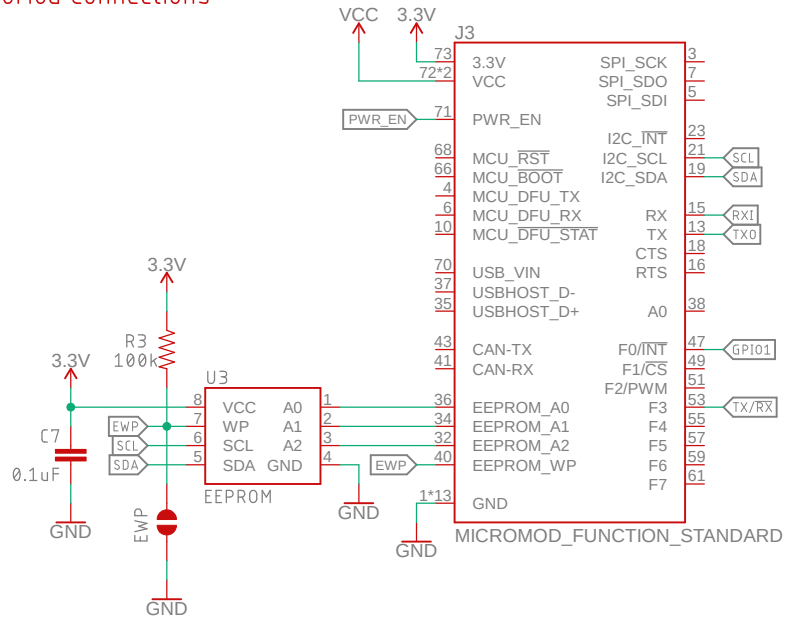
Board Connections

VCC 3.3V

J3

73 3.3V
72*2 VCC
71 PWR_EN
68 MCU_$\overline{RST}$
66 MCU_$\overline{BOOT}$
4 MCU_DFU_TX
6 MCU_DFU_RX
10 MCU_$\overline{DFU\_STAT}$
70 USB_VIN
37 USBHOST_D-
35 USBHOST_D+
43 CAN-TX
41 CAN-RX
36 EEPROM_A0
34 EEPROM_A1
32 EEPROM_A2
40 EEPROM_WP
1*13 GND

SPI_SCK 3
SPI_SDO 7
SPI_SDI 5
I2C_$\overline{INT}$ 23
I2C_SCL 21
I2C_SDA 19
RX 15
TX 13
CTS 18
RTS 16
A0 38
F0/$\overline{INT}$ 47
F1/$\overline{CS}$ 49
F2/PWM 51
F3 53
F4 55
F5 57
F6 59
F7 61

MICROMOD_FUNCTION_STANDARD

PWR_EN
SCL
SDA
RXI
TXO
GPIO1
TX/RX
EWP

3.3V
R3
100k
3.3V
C7
0.1uF
GND

U3
8 VCC A0 1
7 WP A1 2
6 SCL A2 3
5 SDA GND 4
EEPROM

EWP
SCL
SDA

EWP
GND
GND
GND